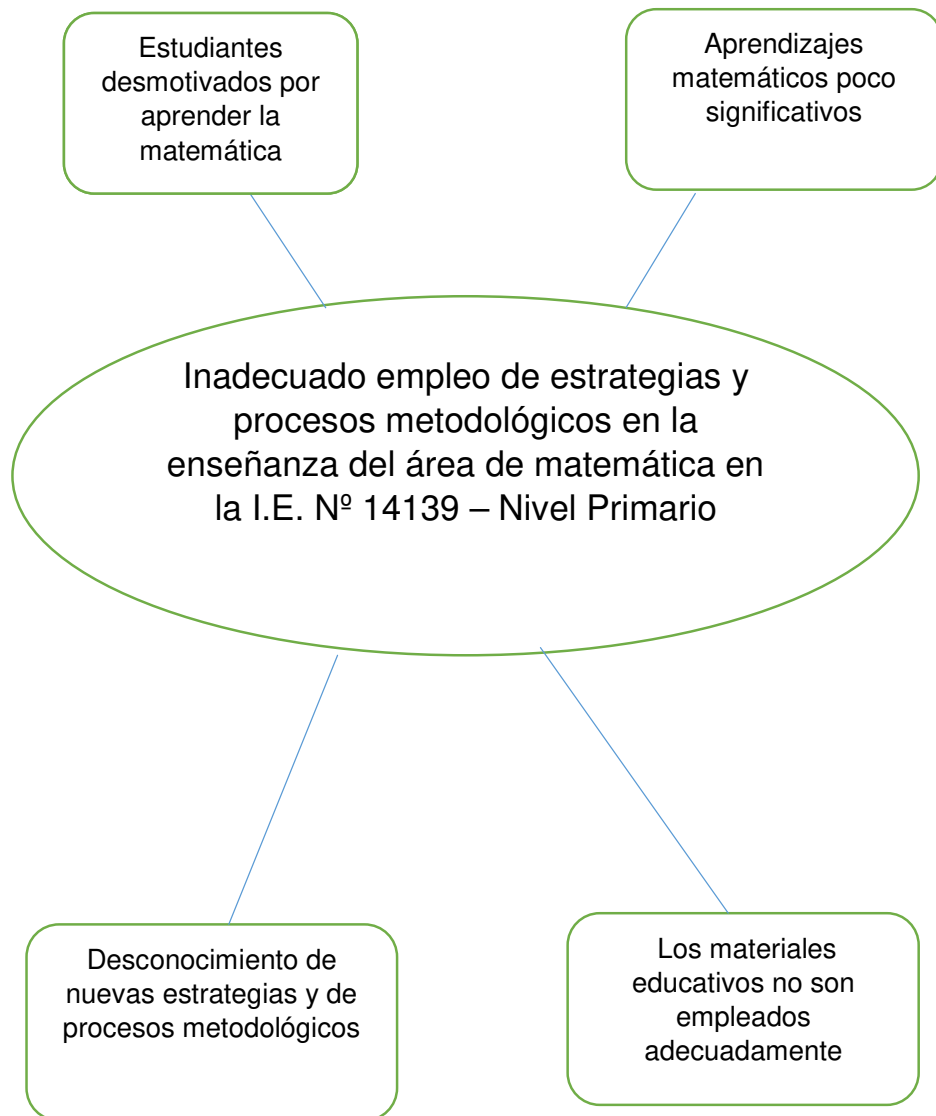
Estudiantes desmotivados por aprender la matemática

Aprendizajes matemáticos poco significativos

Inadecuado empleo de estrategias y procesos metodológicos en la enseñanza del área de matemática en la I.E. Nº 14139 – Nivel Primario

Desconocimiento de nuevas estrategias y de procesos metodológicos

Los materiales educativos no son empleados adecuadamente